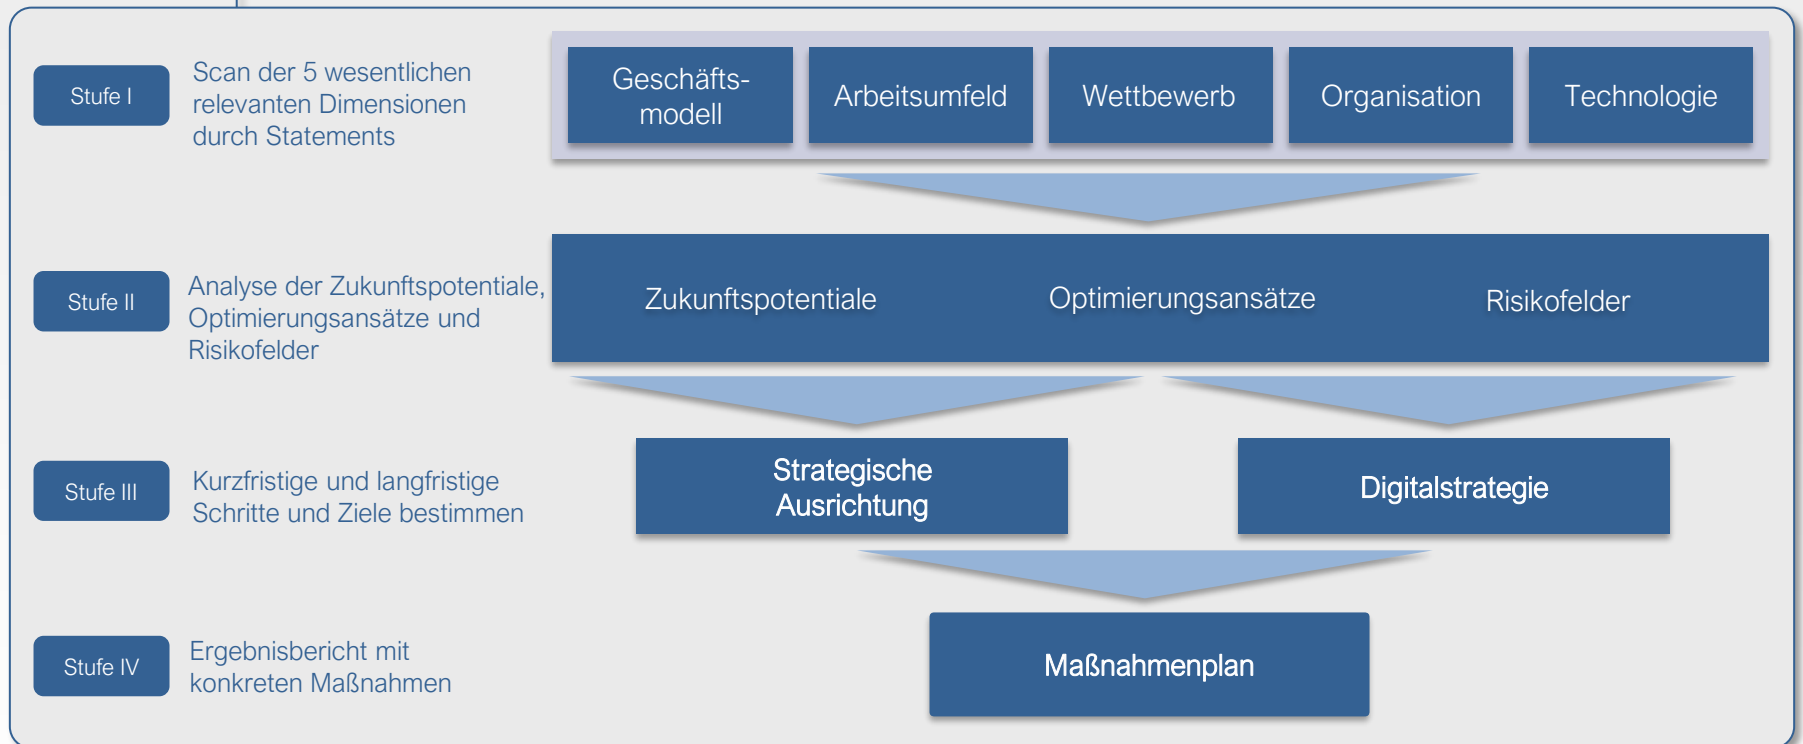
Stufe I

Scan der 5 wesentlichen relevanten Dimensionen durch Statements

Geschäftsmodell

Arbeitsumfeld

Wettbewerb

Organisation

Technologie

Stufe II

Analyse der Zukunftspotentiale, Optimierungsansätze und Risikofelder

Zukunftspotentiale

Optimierungsansätze

Risikofelder

Stufe III

Kurzfristige und langfristige Schritte und Ziele bestimmen

Strategische Ausrichtung

Digitalstrategie

Stufe IV

Ergebnisbericht mit konkreten Maßnahmen

Maßnahmenplan